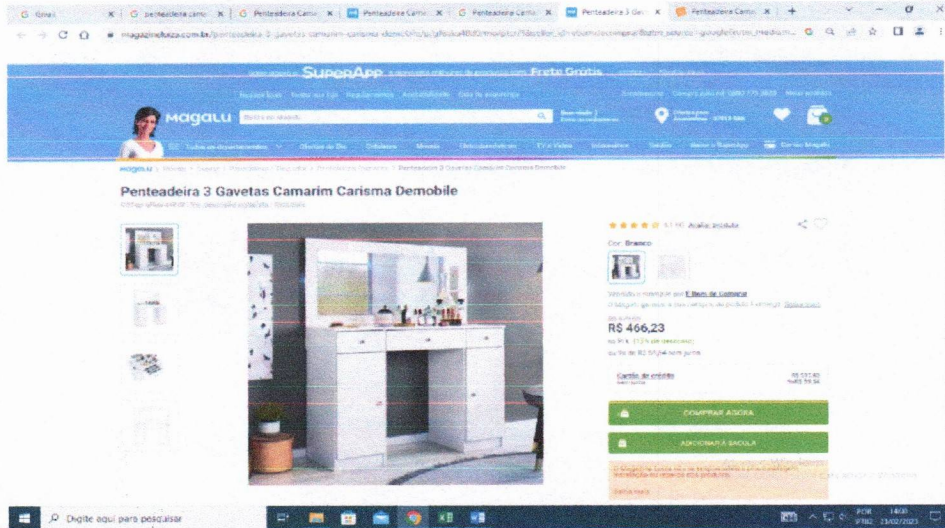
G Gmail | G penteadeira camarim | G Penteadeira Camarim | Penteadeira Camarim | G Penteadeira Camarim | Penteadeira 3 Gavetas | Penteadeira Camarim

magazineluiza.com.br/penteadeira-3-gavetas-camarim-carisma-demobile/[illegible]

SuperApp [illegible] Frete Grátis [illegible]

Magalu Busca no Magalu

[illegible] Todos os departamentos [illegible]

magalu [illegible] Penteadeira 3 Gavetas Camarim Carisma Demobile

Penteadeira 3 Gavetas Camarim Carisma Demobile

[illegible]

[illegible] Avaliar produto

Cor: Branco

Vendido e entregue por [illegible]

R$ 466,23

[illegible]

Cartão de crédito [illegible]

COMPRAR AGORA

ADICIONAR À SACOLA

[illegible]

Digite aqui para pesquisar

POR PTB2 14:00 23/02/2023